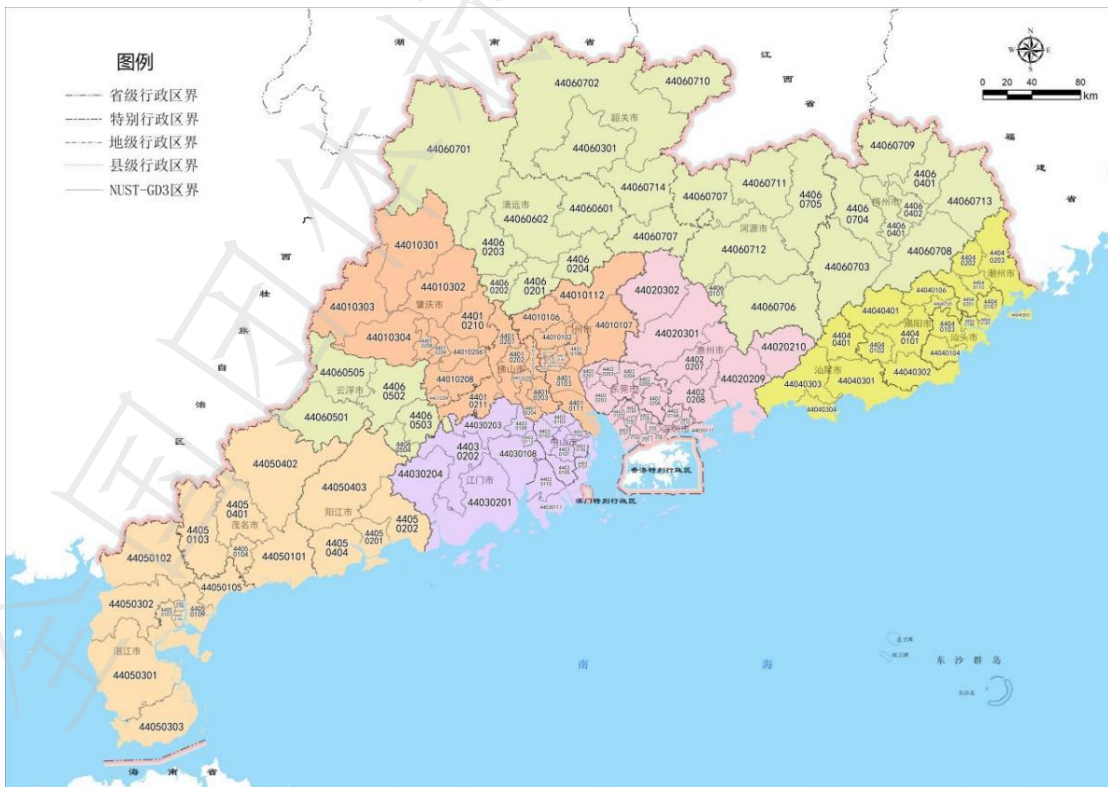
图例
省级行政区界
特别行政区界
地级行政区界
县级行政区界
NUST-GD3区界

湖 南 省
江 西 省
福 建 省
广 西 壮 族 自 治 区
南 海
海 南 省
东 沙 群 岛

0 20 40 80 km

44060702
44060710
韶关市
44060301
44060701
44060709
44060711
44060705
44060714
44060601
清远市
44060602
44060707
河源市
44060704
梅州市
44060401
44060402
44060713
44060707
44060712
44060203
44060204
44060703
44060708
44010301
44010302
44060202
44060201
44010112
44020302
肇庆市
44010303
44010210
44010106
44010107
44020301
44060706
44010304
惠州市
44020207
44020210
44020208
44020209
佛山市
44010208
44060505
云浮市
44060502
44010211
44060501
44060503
44030203
44030202
44030108
中山市
44030204
江门市
44030201
香港特别行政区
澳门特别行政区
44050402
44050403
阳江市
44050401
茂名市
44050103
44050202
44050201
44050404
44050102
44050101
44050105
44050302
湛江市
44050301
44050303
44040401
44040106
揭阳市
44040101
汕头市
44040104
44040302
44040301
汕尾市
44040303
潮州市
44040203
44040201